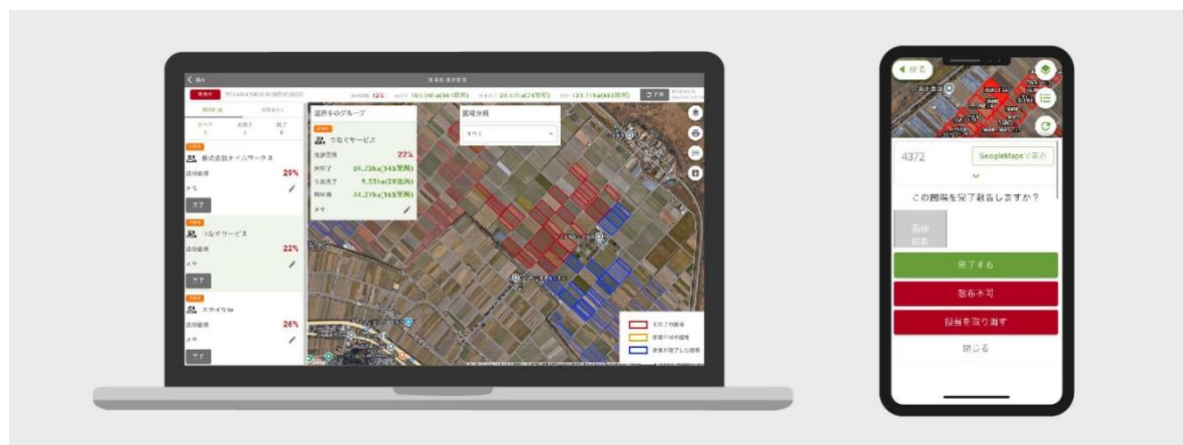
選択中のグループ

つなぐサービス

22%

圃場分類

株式会社タイムワークス

29%

つなぐサービス

22%

26%

完了

4372

GoogleMapsで表示

この圃場を完了報告しますか？

完了する

散布不可

担当を取り消す

閉じる